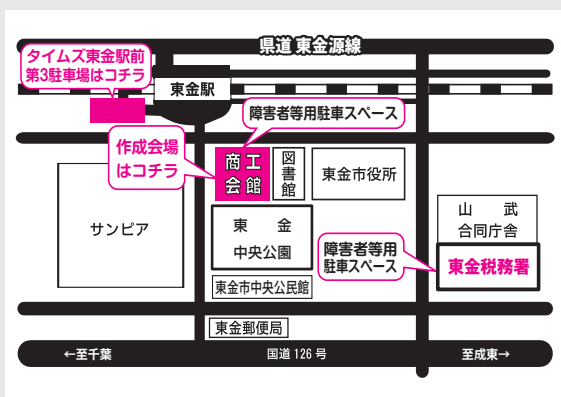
県道 東金源線

タイムズ東金駅前
第3駐車場はコチラ

東金駅

障害者等用駐車スペース

作成会場
はコチラ

商工
会館

図
書
館

東金市役所

サンピア

東 金
中央公園

山 武
合同庁舎

障害者等用
駐車スペース

東金税務署

東金市中央公民館

東金郵便局

←至千葉

国道 126 号

至成東→